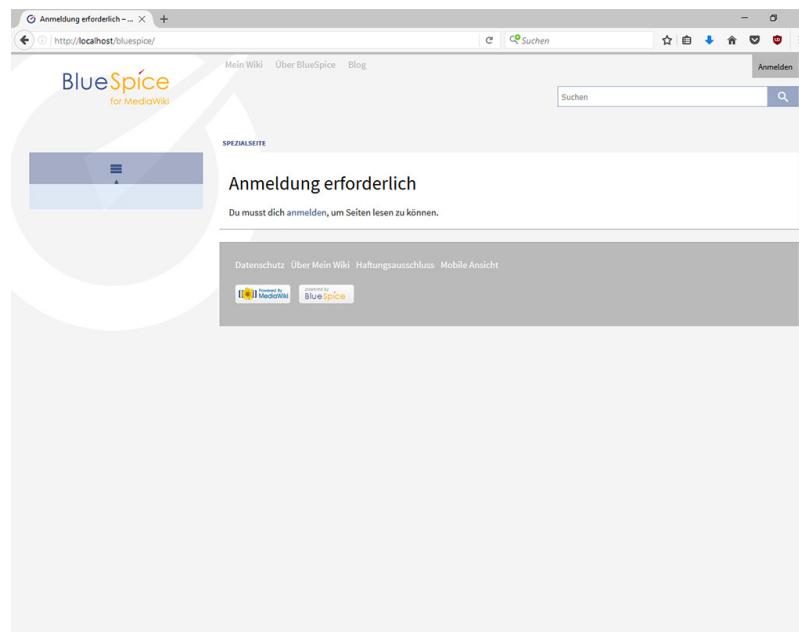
Anmeldung erforderlich – ...

http://localhost/bluespice/

Suchen

BlueSpice
for MediaWiki

Mein Wiki Über BlueSpice Blog

Anmelden

Suchen

SPEZIALSEITE

Anmeldung erforderlich

Du musst dich anmelden, um Seiten lesen zu können.

Datenschutz Über Mein Wiki Haftungsausschluss Mobile Ansicht

Powered By MediaWiki

powered by BlueSpice